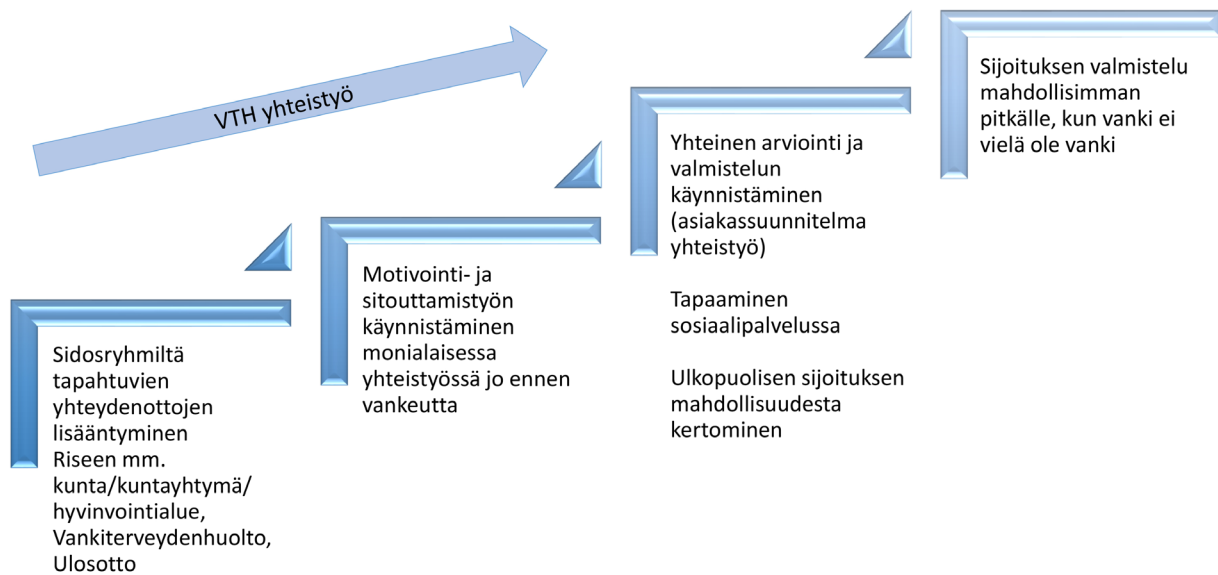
VTH yhteistyö

Sidosryhmiltä tapahtuvien yhteydenottojen lisääntyminen Riseen mm. kunta/kuntayhtymä/ hyvinvointialue, Vankiterveydenhuolto, Ulosotto

Motivointi- ja sitouttamistyön käynnistäminen monialaisessa yhteistyössä jo ennen vankeutta

Yhteinen arviointi ja valmistelun käynnistäminen (asiakassuunnitelma yhteistyö)

Tapaaminen sosiaalipalvelussa

Ulkopuolisen sijoituksen mahdollisuudesta kertominen

Sijoituksen valmistelu mahdollisimman pitkälle, kun vanki ei vielä ole vanki